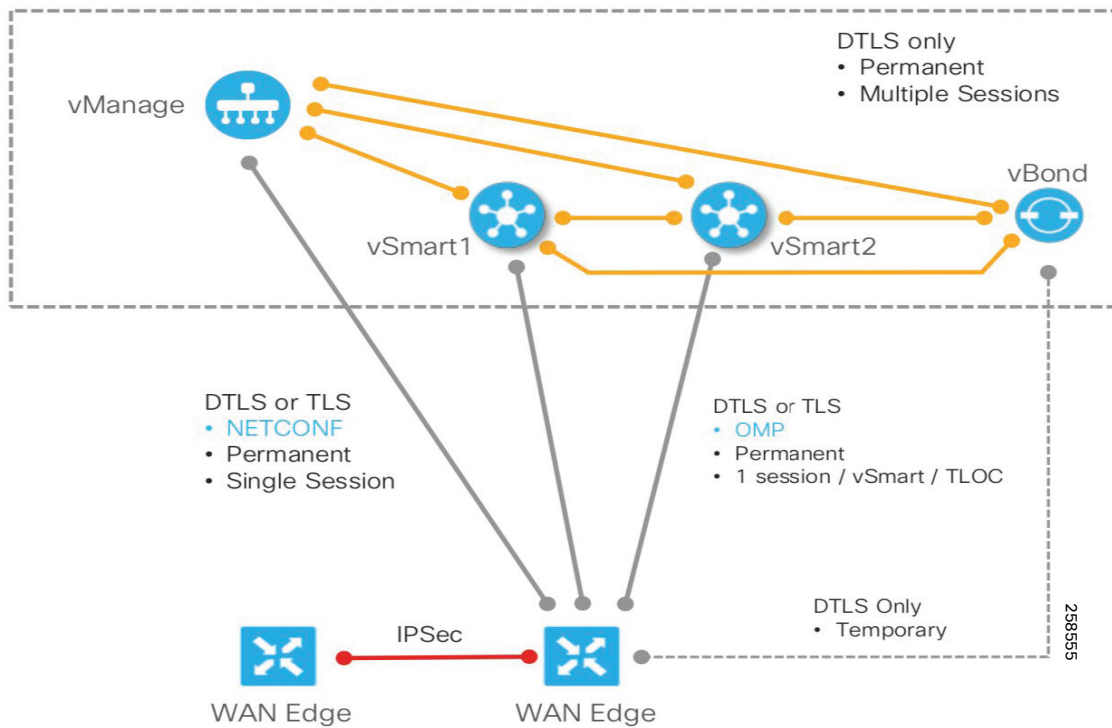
DTLS only
• Permanent
• Multiple Sessions

vManage

vBond

vSmart1

vSmart2

DTLS or TLS
• NETCONF
• Permanent
• Single Session

DTLS or TLS
• OMP
• Permanent
• 1 session / vSmart / TLOC

DTLS Only
• Temporary

IPSec

WAN Edge

WAN Edge

258555